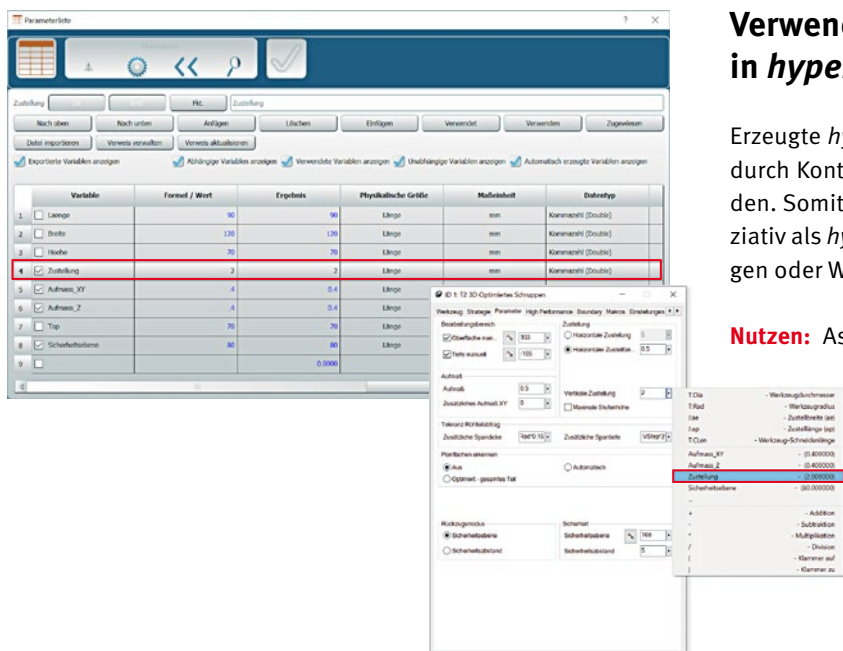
Parameterliste

Zustellung | Fkt. | Zustellung

Nach oben | Nach unten | Anfügen | Löschen | Einfügen | Verwendet | Verwenden | Zugewiesen

Datei importieren | Verweis verwalten | Verweis aktualisieren

Exportierte Variablen anzeigen | Abhängige Variablen anzeigen | Verwendete Variablen anzeigen | Unabhängige Variablen anzeigen | Automatisch erzeugte Variablen anzeigen

| | Variable | Formel / Wert | Ergebnis | Physikalische Größe | Maßeinheit | Datentyp |
|---|---|---|---|---|---|---|
| 1 | Laenge | 90 | 90 | Länge | mm | Kommazahl (Double) |
| 2 | Breite | 120 | 120 | Länge | mm | Kommazahl (Double) |
| 3 | Hoehe | 70 | 70 | Länge | mm | Kommazahl (Double) |
| 4 | Zustellung | 2 | 2 | Länge | mm | Kommazahl (Double) |
| 5 | Aufmass_XY | .4 | 0.4 | Länge | | |
| 6 | Aufmass_Z | .4 | 0.4 | Länge | | |
| 7 | Top | 70 | 70 | Länge | | |
| 8 | Sicherheitsebene | 80 | 80 | Länge | | |
| 9 | | | 0.0000 | | | |

ID 1: T2 3D-Optimiertes Schruppen

Werkzeug | Strategie | Parameter | High Performance | Boundary | Makros | Einstellungen

Bearbeitungsbereich
Oberfläche man. | 100
Tiefe manuell | -105

Zustellung
Horizontale Zustellung | 1
Horizontaler Zustellfak. | 0.5

Aufmaß
Aufmaß | 0.5
Zusätzliches Aufmaß XY | 0

Vertikale Zustellung | 2
Maximale Stufenhöhe

Toleranz Rohteilabtrag
Zusätzliche Spandicke | Rad*0.15
Zusätzliche Spantiefe | VStep*2

Planflächen erkennen
Aus
Automatisch
Optimiert - gesamtes Teil

Rückzugsmodus
Sicherheitsebene
Sicherheitsabstand

Sicherheit
Sicherheitsebene | 166
Sicherheitsabstand | 5

T:Dia - Werkzeugdurchmesser
T:Rad - Werkzeugradius
T:ae - Zustellbreite (ae)
T:ap - Zustelllänge (ap)
T:Clen - Werkzeug-Schneidenlänge
Aufmass_XY - (0.400000)
Aufmass_Z - (0.400000)
Zustellung - (2.000000)
Sicherheitsebene - (80.000000)
+ - Addition
- - Subtraktion
* - Multiplikation
/ - Division
( - Klammer auf
) - Klammer zu

Verwend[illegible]
in hype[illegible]

Erzeugte hy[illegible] durch Kont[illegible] den. Somit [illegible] ziativ als hy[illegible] gen oder W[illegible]

Nutzen: As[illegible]